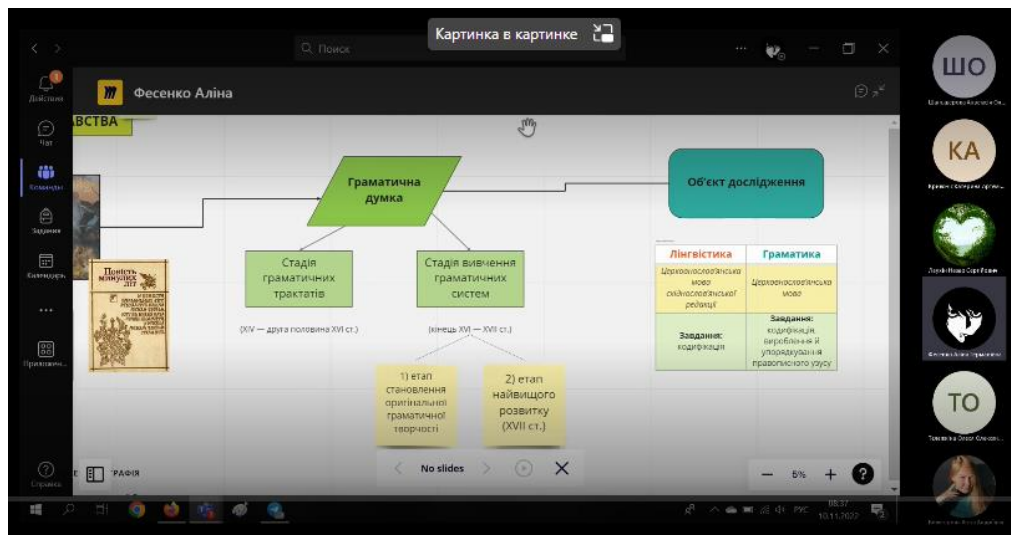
Картинка в картинке

Поиск

Действия

Чат

Команды

Задания

Календарь

...

Приложен...

Справка

Фесенко Аліна

ВСТВА

Граматична думка

Об'єкт дослідження

Стадія граматичних трактатів

(XIV — друга половина XVI ст.)

Стадія вивчення граматичних систем

(кінець XVI — XVII ст.)

1) етап становлення оригінальної граматичної творчості

2) етап найвищого розвитку (XVII ст.)

| Лінгвістика | Граматика |
|---|---|
| Церковнослов'янська мова східнослов'янської редакції | Церковнослов'янська мова |
| Завдання: кодифікація | Завдання: кодифікація, вироблення й упорядкування правописного узусу |

Повість минулих літ

ГРАФІЯ

No slides

6%

?

ШО

КА

ТО

РУС

08:37

10.11.2022